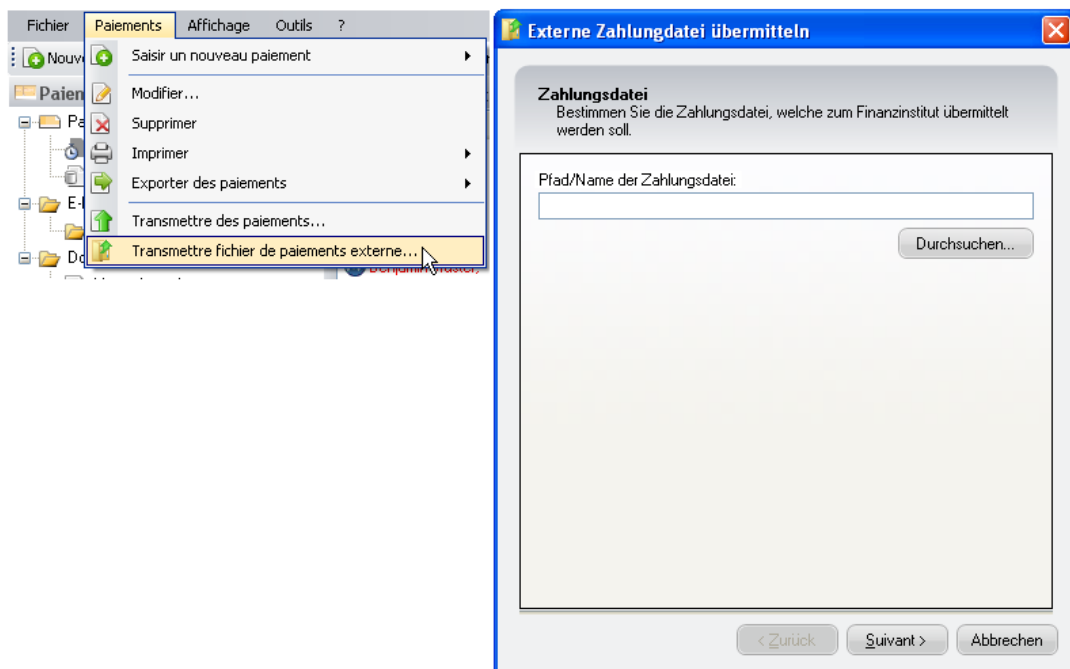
Fichier Paiements Affichage Outils ?

Nouve

Paien

Pa

E-

Do

Saisir un nouveau paiement

Modifier...

Supprimer

Imprimer

Exporter des paiements

Transmettre des paiements...

Transmettre fichier de paiements externe...

Benjamin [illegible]

Externe Zahlungdatei übermitteln

Zahlungsdatei

Bestimmen Sie die Zahlungsdatei, welche zum Finanzinstitut übermittelt werden soll.

Pfad/Name der Zahlungsdatei:

Durchsuchen...

< Zurück Suivant > Abbrechen